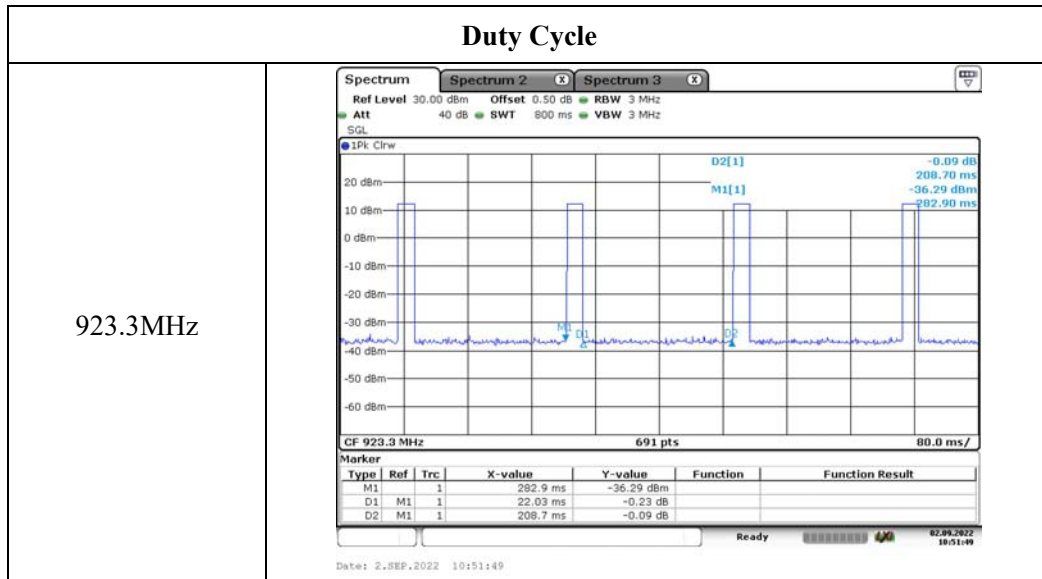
Duty Cycle

923.3MHz

Spectrum | Spectrum 2 | Spectrum 3

Ref Level 30.00 dBm Offset 0.50 dB RBW 3 MHz
Att 40 dB SWT 800 ms VBW 3 MHz
SGL
1Pk Clrw

D2[1] -0.09 dB
208.70 ms
M1[1] -36.29 dBm
282.90 ms

20 dBm
10 dBm
0 dBm
-10 dBm
-20 dBm
-30 dBm
-40 dBm
-50 dBm
-60 dBm

M1 D1 D2

CF 923.3 MHz 691 pts 80.0 ms/

Marker

| Type | Ref | Trc | X-value | Y-value | Function | Function Result |
|---|---|---|---|---|---|---|
| M1 | | 1 | 282.9 ms | -36.29 dBm | | |
| D1 | M1 | 1 | 22.03 ms | -0.23 dB | | |
| D2 | M1 | 1 | 208.7 ms | -0.09 dB | | |

Ready 02.09.2022 10:51:49

Date: 2.SEP.2022 10:51:49